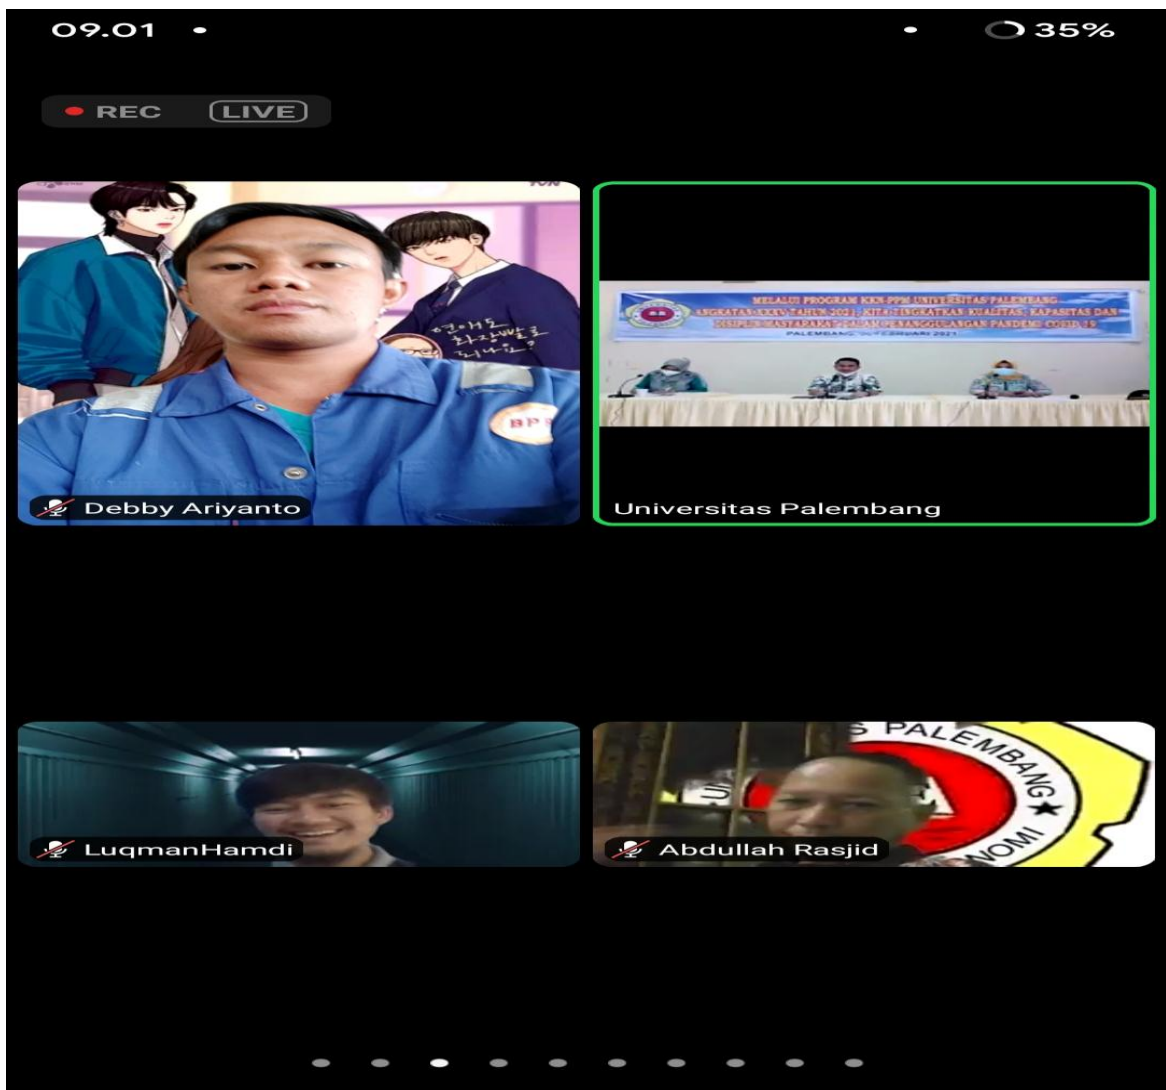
09.01 • • 35%

REC LIVE

연애도 화장빨로 되나요?

BP

Debby Ariyanto

MELALUI PROGRAM KKN-PPM UNIVERSITAS PALEMBANG
ANGKATAN XXXV TAHUN 2021, KITA TINGKATKAN KUALITAS, KAPASITAS DAN DISIPLIN MASYARAKAT DALAM PENANGGULANGAN PANDEMI COVID-19
PALEMBANG, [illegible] 2021

Universitas Palembang

LuqmanHamdi

PALEMBANG
U
NOMI

Abdullah Rasjid